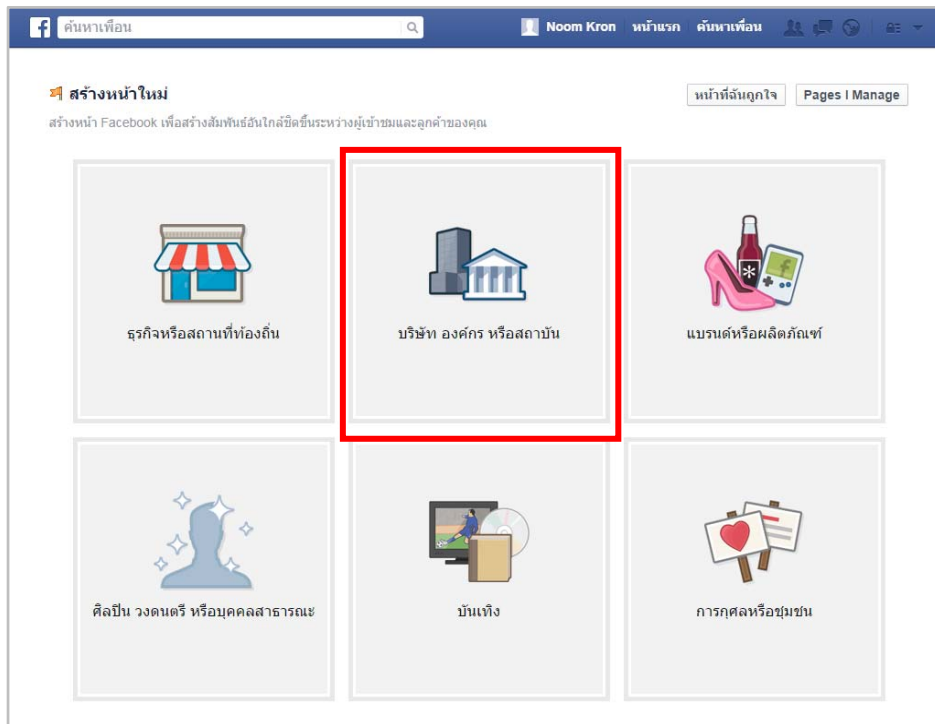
ค้นหาเพื่อน

Noom Kron หน้าแรก ค้นหาเพื่อน

สร้างหน้าใหม่

หน้าที่ฉันถูกใจ Pages I Manage

สร้างหน้า Facebook เพื่อสร้างสัมพันธ์อันใกล้ชิดขึ้นระหว่างผู้เข้าชมและลูกค้าของคุณ

ธุรกิจหรือสถานที่ท้องถิ่น

บริษัท องค์กร หรือสถาบัน

แบรนด์หรือผลิตภัณฑ์

ศิลปิน วงดนตรี หรือบุคคลสาธารณะ

บันเทิง

การกุศลหรือชุมชน